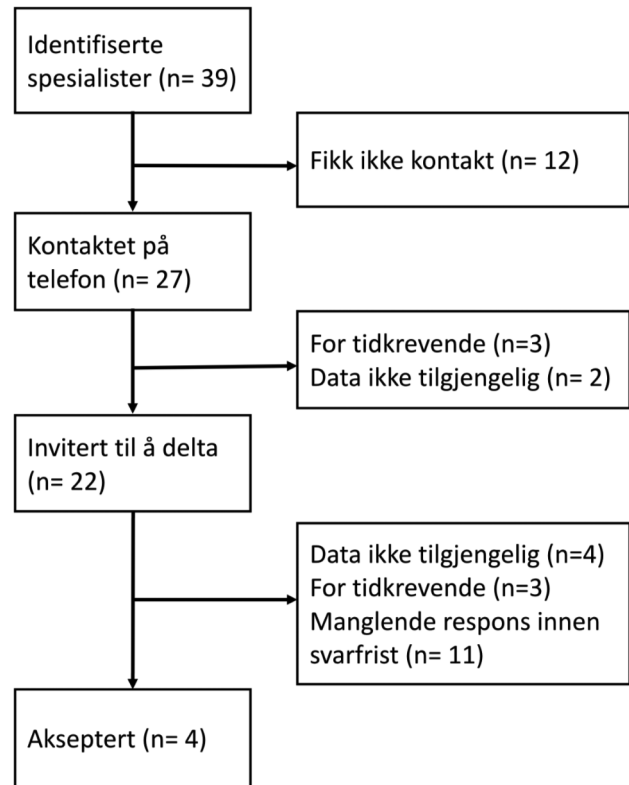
Identifiserte spesialister (n= 39)

Fikk ikke kontakt (n= 12)

Kontaktet på telefon (n= 27)

For tidkrevende (n=3)
Data ikke tilgjengelig (n= 2)

Invitert til å delta (n= 22)

Data ikke tilgjengelig (n=4)
For tidkrevende (n=3)
Manglende respons innen svarfrist (n= 11)

Akseptert (n= 4)